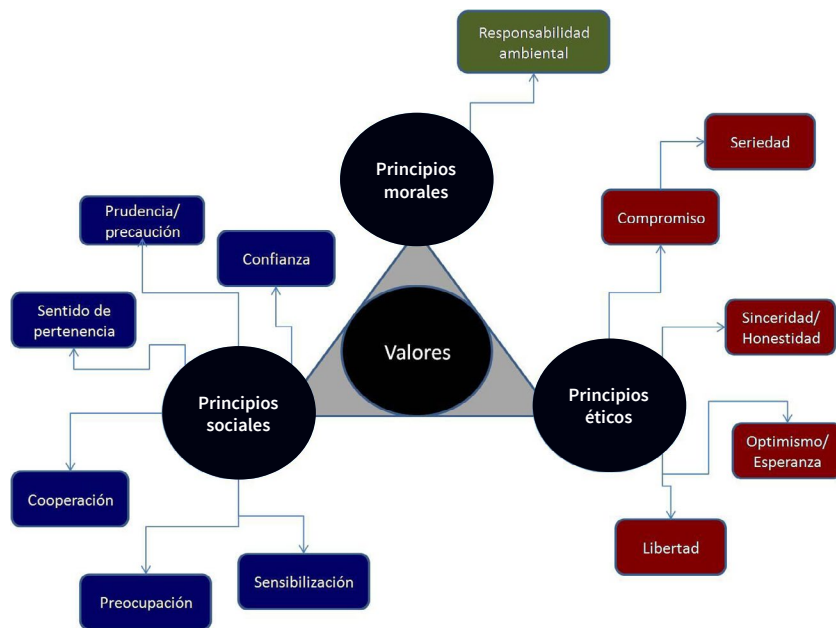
Responsabilidad ambiental

Principios morales

Seriedad

Compromiso

Prudencia/ precaución

Confianza

Sentido de pertenencia

Valores

Sinceridad/ Honestidad

Principios sociales

Principios éticos

Optimismo/ Esperanza

Cooperación

Libertad

Sensibilización

Preocupación